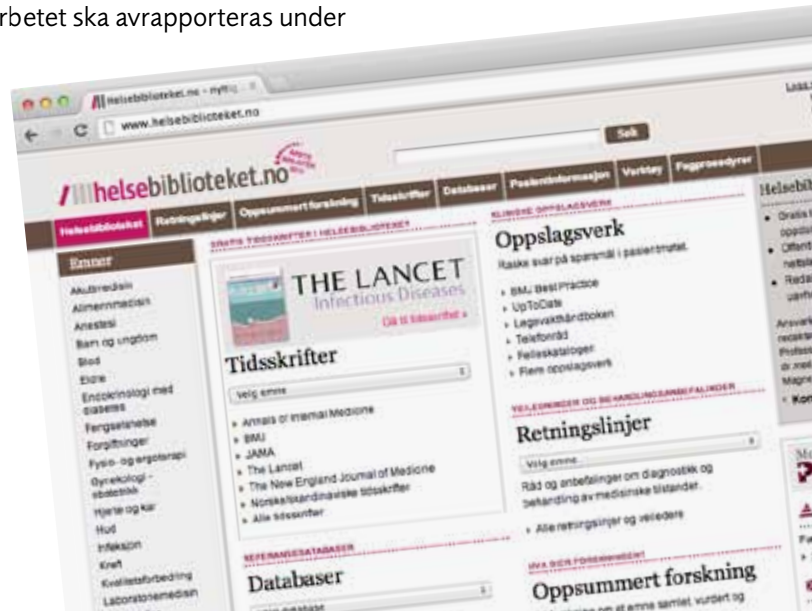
rbetet ska avrapporteras under

helsebiblioteket.no - nyttig
www.helsebiblioteket.no
Søk
helsebiblioteket.no
Helsebiblioteket Retningslinjer Oppsummert forskning Tidsskrifter Databaser Pasientinformasjon Verktøy Fagprosedyrer
Emner
Akuttmedisin
Allmennmedisin
Anestesi
Barn og ungdom
Blod
Eldre
Endokrinologi med diabetes
Fengselshelse
Forgiftninger
Fysio- og ergoterapi
Gynekologi - obstetrikk
Hjerte og kar
Hud
Infeksjon
Kreft
Kvalitetsforbedring
Laboratoriemedisin
GRATIS TIDSSKRIFTER I HELSEBIBLIOTEKET
THE LANCET
Infectious Diseases
Gå til tidsskriftet »
Tidsskrifter
Velg emne
» Annals of Internal Medicine
» BMJ
» JAMA
» The Lancet
» The New England Journal of Medicine
» Norske/skandinaviske tidsskrifter
» Alle tidsskrifter
REFERANSEDATABASER
Databaser
KLINISKE OPPSLAGSVERK
Oppslagsverk
Raske svar på spørsmål i pasientmøtet.
» BMJ Best Practice
» UpToDate
» Legevakthåndboken
» Telefonråd
» Felleskataloger
» Flere oppslagsverk
VEILEDNINGER OG BEHANDLINGSANBEFALINGER
Retningslinjer
Velg emne
Råd og anbefalinger om diagnostikk og behandling av medisinske tilstander.
» Alle retningslinjer og veiledere
HVA SIER FORSKNINGEN?
Oppsummert forskning
Helsebib
Logg